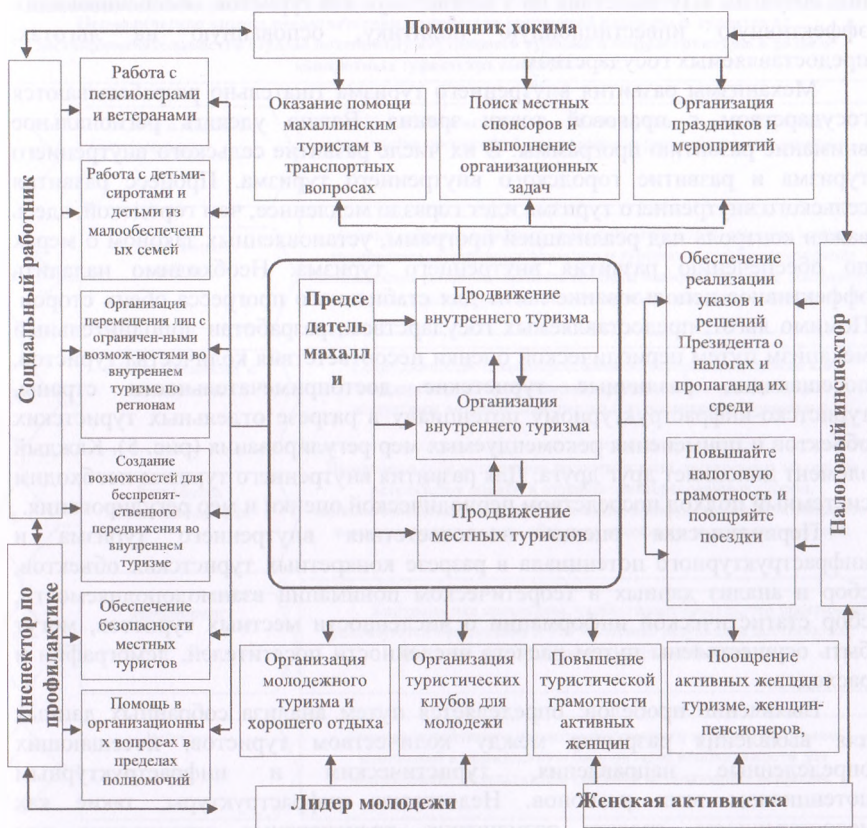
Помощник хокима

Социальный работник

Работа с пенсионерами и ветеранами

Работа с детьми-сиротами и детьми из малообеспеченн ых семей

Организация перемещения лиц с ограничен-ными возмож-ностями во внутреннем туризме по регионам

Создание возможностей для беспрепят-ственного передвижения во внутреннем туризме

Оказание помощи махаллинским туристам в транспортных вопросах

Поиск местных спонсоров и выполнение организационных задач

Организация праздников и мероприятий

Предсе датель махалл и

Продвижение внутреннего туризма

Организация внутреннего туризма

Продвижение местных туристов

Обеспечение реализации указов и решений Президента о налогах и пропаганда их среди

Повышайте налоговую грамотность и устраивайте поездки

Налоговый инспектор

Инспектор по профилактике

Обеспечение безопасности местных туристов

Помощь в организационны х вопросах в пределах полномочий

Организация молодежного туризма и хорошего отдыха

Организация туристических клубов для молодежи

Повышение туристической грамотности активных женщин

Поощрение активных женщин в туризме, женщин-пенсионеров,

Лидер молодежи

Женская активистка